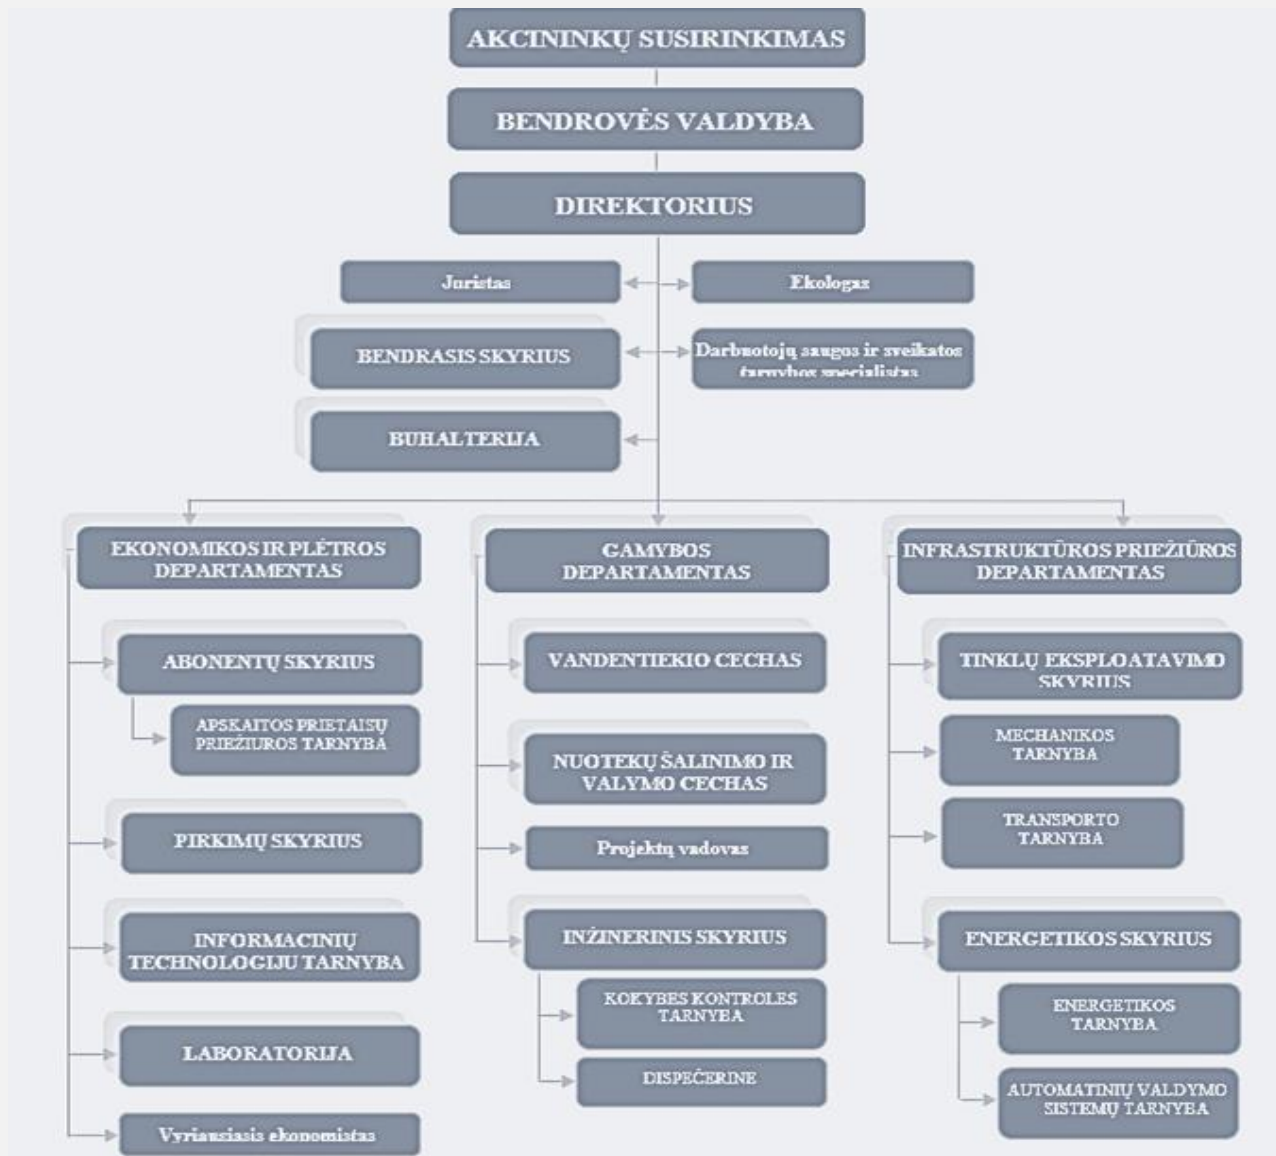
AKCININKŲ SUSIRINKIMAS

BENDROVĖS VALDYBA

DIREKTORIUS

Juristas

Ekologas

BENDRASIS SKYRIUS

Darbuotojų saugos ir sveikatos tarnybos specialistas

BUHALTERIJA

EKONOMIKOS IR PLĖTROS DEPARTAMENTAS

ABONENTŲ SKYRIUS

APSKAITOS PRIETAISŲ PRIEŽIŪROS TARNYBA

PIRKIMŲ SKYRIUS

INFORMACINIŲ TECHNOLOGIJŲ TARNYBA

LABORATORIJA

Vyriausiasis ekonomistas

GAMYBOS DEPARTAMENTAS

VANDENTIEKIO CECHAS

NUOTEKŲ ŠALINIMO IR VALYMO CECHAS

Projektų vadovas

INŽINERINIS SKYRIUS

KOKYBĖS KONTROLĖS TARNYBA

DISPEČERINĖ

INFRASTRUKTŪROS PRIEŽIŪROS DEPARTAMENTAS

TINKLŲ EKSPLOATAVIMO SKYRIUS

MECHANIKOS TARNYBA

TRANSPORTO TARNYBA

ENERGETIKOS SKYRIUS

ENERGETIKOS TARNYBA

AUTOMATINIŲ VALDYMO SISTEMŲ TARNYBA